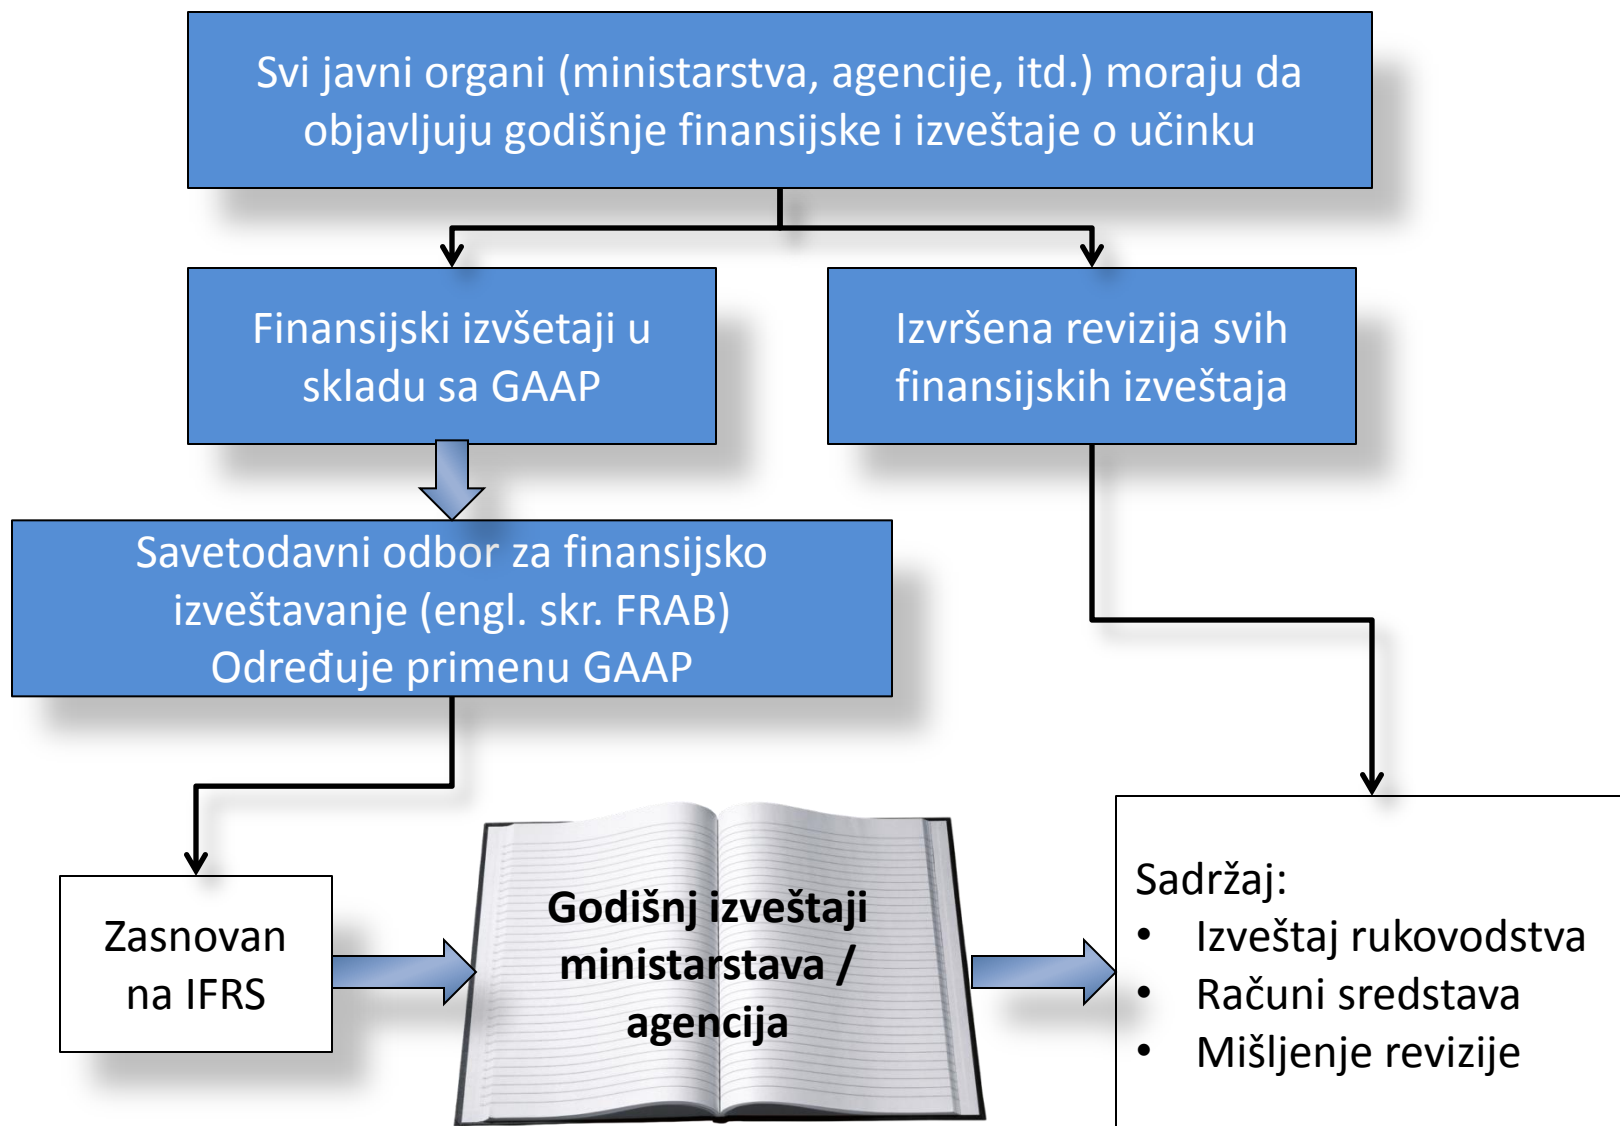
Svi javni organi (ministarstva, agencije, itd.) moraju da objavljuju godišnje finansijske i izveštaje o učinku

Finansijski izvšetaji u skladu sa GAAP

Izvršena revizija svih finansijskih izveštaja

Savetodavni odbor za finansijsko izveštavanje (engl. skr. FRAB) Određuje primenu GAAP

Zasnovan na IFRS

Godišnj izveštaji ministarstava / agencija

Sadržaj:
• Izveštaj rukovodstva
• Računi sredstava
• Mišljenje revizije